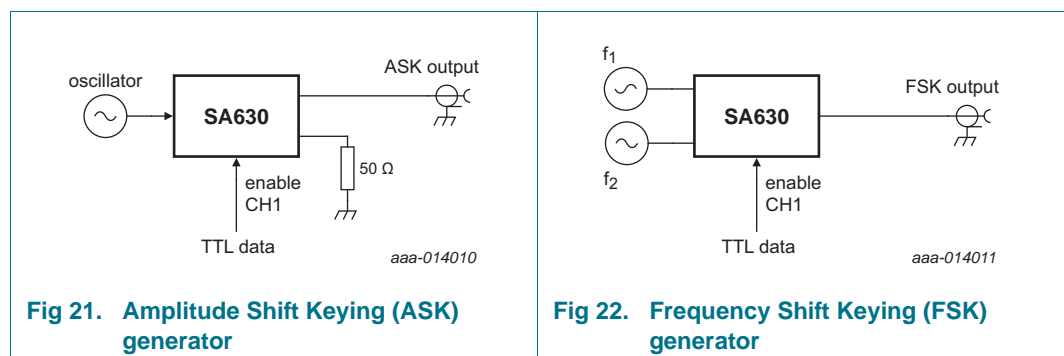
oscillator

SA630

ASK output

50 Ω

enable
CH1

TTL data

aaa-014010

Fig 21. Amplitude Shift Keying (ASK) generator

$f_1$

$f_2$

SA630

FSK output

enable
CH1

TTL data

aaa-014011

Fig 22. Frequency Shift Keying (FSK) generator